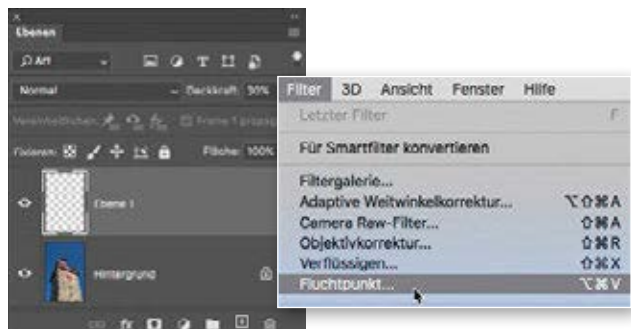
Ebenen

Art

Normal

Deckkraft: 50%

Fixieren:

Fläche: 100%

Ebene 1

Hintergrund

Filter 3D Ansicht Fenster Hilfe

Letzter Filter F

Für Smartfilter konvertieren

Filtergalerie...

Adaptive Weitwinkelkorrektur... ⌥⇧⌘A

Camera Raw-Filter... ⇧⌘A

Objektivkorrektur... ⇧⌘R

Verflüssigen... ⇧⌘X

Fluchtpunkt... ⌥⌘V